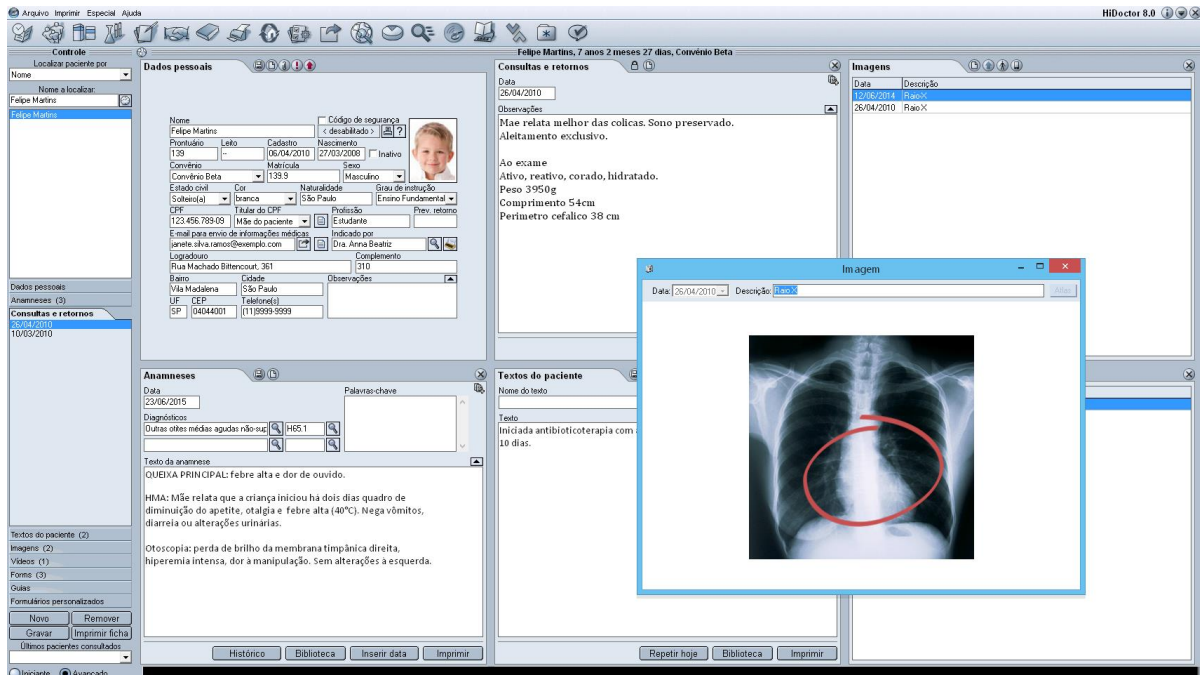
Arquivo Imprimir Especial Ajuda
HiDoctor 8.0

Controle
Felipe Martins, 7 anos 2 meses 27 dias, Convênio Beta

Localizar paciente por
Nome
Nome a localizar:
Felipe Martins
Felipe Martins

Dados pessoais
Nome
Felipe Martins
Código de segurança
< desabilitado >
Prontuário
139
Leito
--
Cadastro
06/04/2010
Nascimento
27/03/2008
Inativo
Convênio
Convênio Beta
Matrícula
139.9
Sexo
Masculino
Estado civil
Solteiro(a)
Cor
branca
Naturalidade
São Paulo
Grau de instrução
Ensino Fundamental
CPF
123.456.789-09
Titular do CPF
Mãe do paciente
Profissão
Estudante
Prev. retorno
E-mail para envio de informações médicas
janete.silva.ramos@exemplo.com
Indicado por
Dra. Anna Beatriz
Logradouro
Rua Machado Bittencourt, 361
Complemento
310
Bairro
Vila Madalena
Cidade
São Paulo
Observações
UF
SP
CEP
04044001
Telefone(s)
(11)9999-9999

Consultas e retornos
Data
26/04/2010
Observações
Mae relata melhor das colicas. Sono preservado.
Aleitamento exclusivo.

Ao exame
Ativo, reativo, corado, hidratado.
Peso 3950g
Comprimento 54cm
Perimetro cefalico 38 cm

Imagens
| Data | Descrição |
|---|---|
| 12/06/2014 | Raio X |
| 26/04/2010 | Raio X |

Imagem
Data: 26/04/2010 Descrição: Raio X
Alterar

Dados pessoais
Anamneses (3)
Consultas e retornos
25/04/2010
10/03/2010

Anamneses
Data
23/06/2015
Palavras-chave
Diagnósticos
Outras otites médias agudas não-sup
H65.1
Texto da anamnese
QUEIXA PRINCIPAL: febre alta e dor de ouvido.

HMA: Mãe relata que a criança iniciou há dois dias quadro de diminuição do apetite, otalgia e febre alta (40°C). Nega vômitos, diarreia ou alterações urinárias.

Otoscopia: perda de brilho da membrana timpânica direita, hiperemia intensa, dor à manipulação. Sem alterações à esquerda.

Textos do paciente
Nome do texto
Texto
Iniciada antibioticoterapia com
10 dias.

Textos do paciente (2)
Imagens (2)
Vídeos (1)
Forms (3)
Guias
Formulários personalizados
Novo
Remover
Gravar
Imprimir ficha
Últimos pacientes consultados
Iniciante Avançado

Histórico
Biblioteca
Inserir data
Imprimir
Repetir hoje
Biblioteca
Imprimir